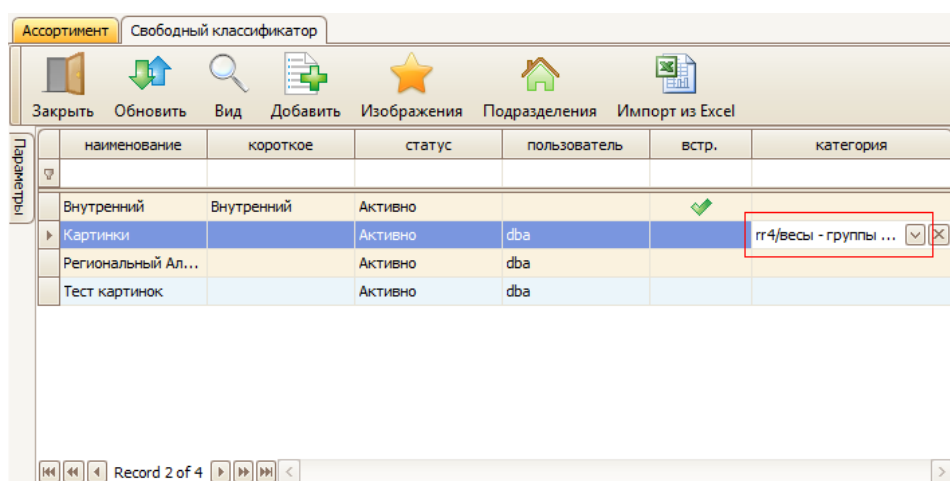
Ассортимент | Свободный классификатор

Закрыть Обновить Вид Добавить Изображения Подразделения Импорт из Excel

Параметры

| наименование | короткое | статус | пользователь | встр. | категория |
|---|---|---|---|---|---|
| Внутренний | Внутренний | Активно | | | |
| Картинки | | Активно | dba | | гг4/весы - группы ... |
| Региональный Ал... | | Активно | dba | | |
| Тест картинок | | Активно | dba | | |

Record 2 of 4